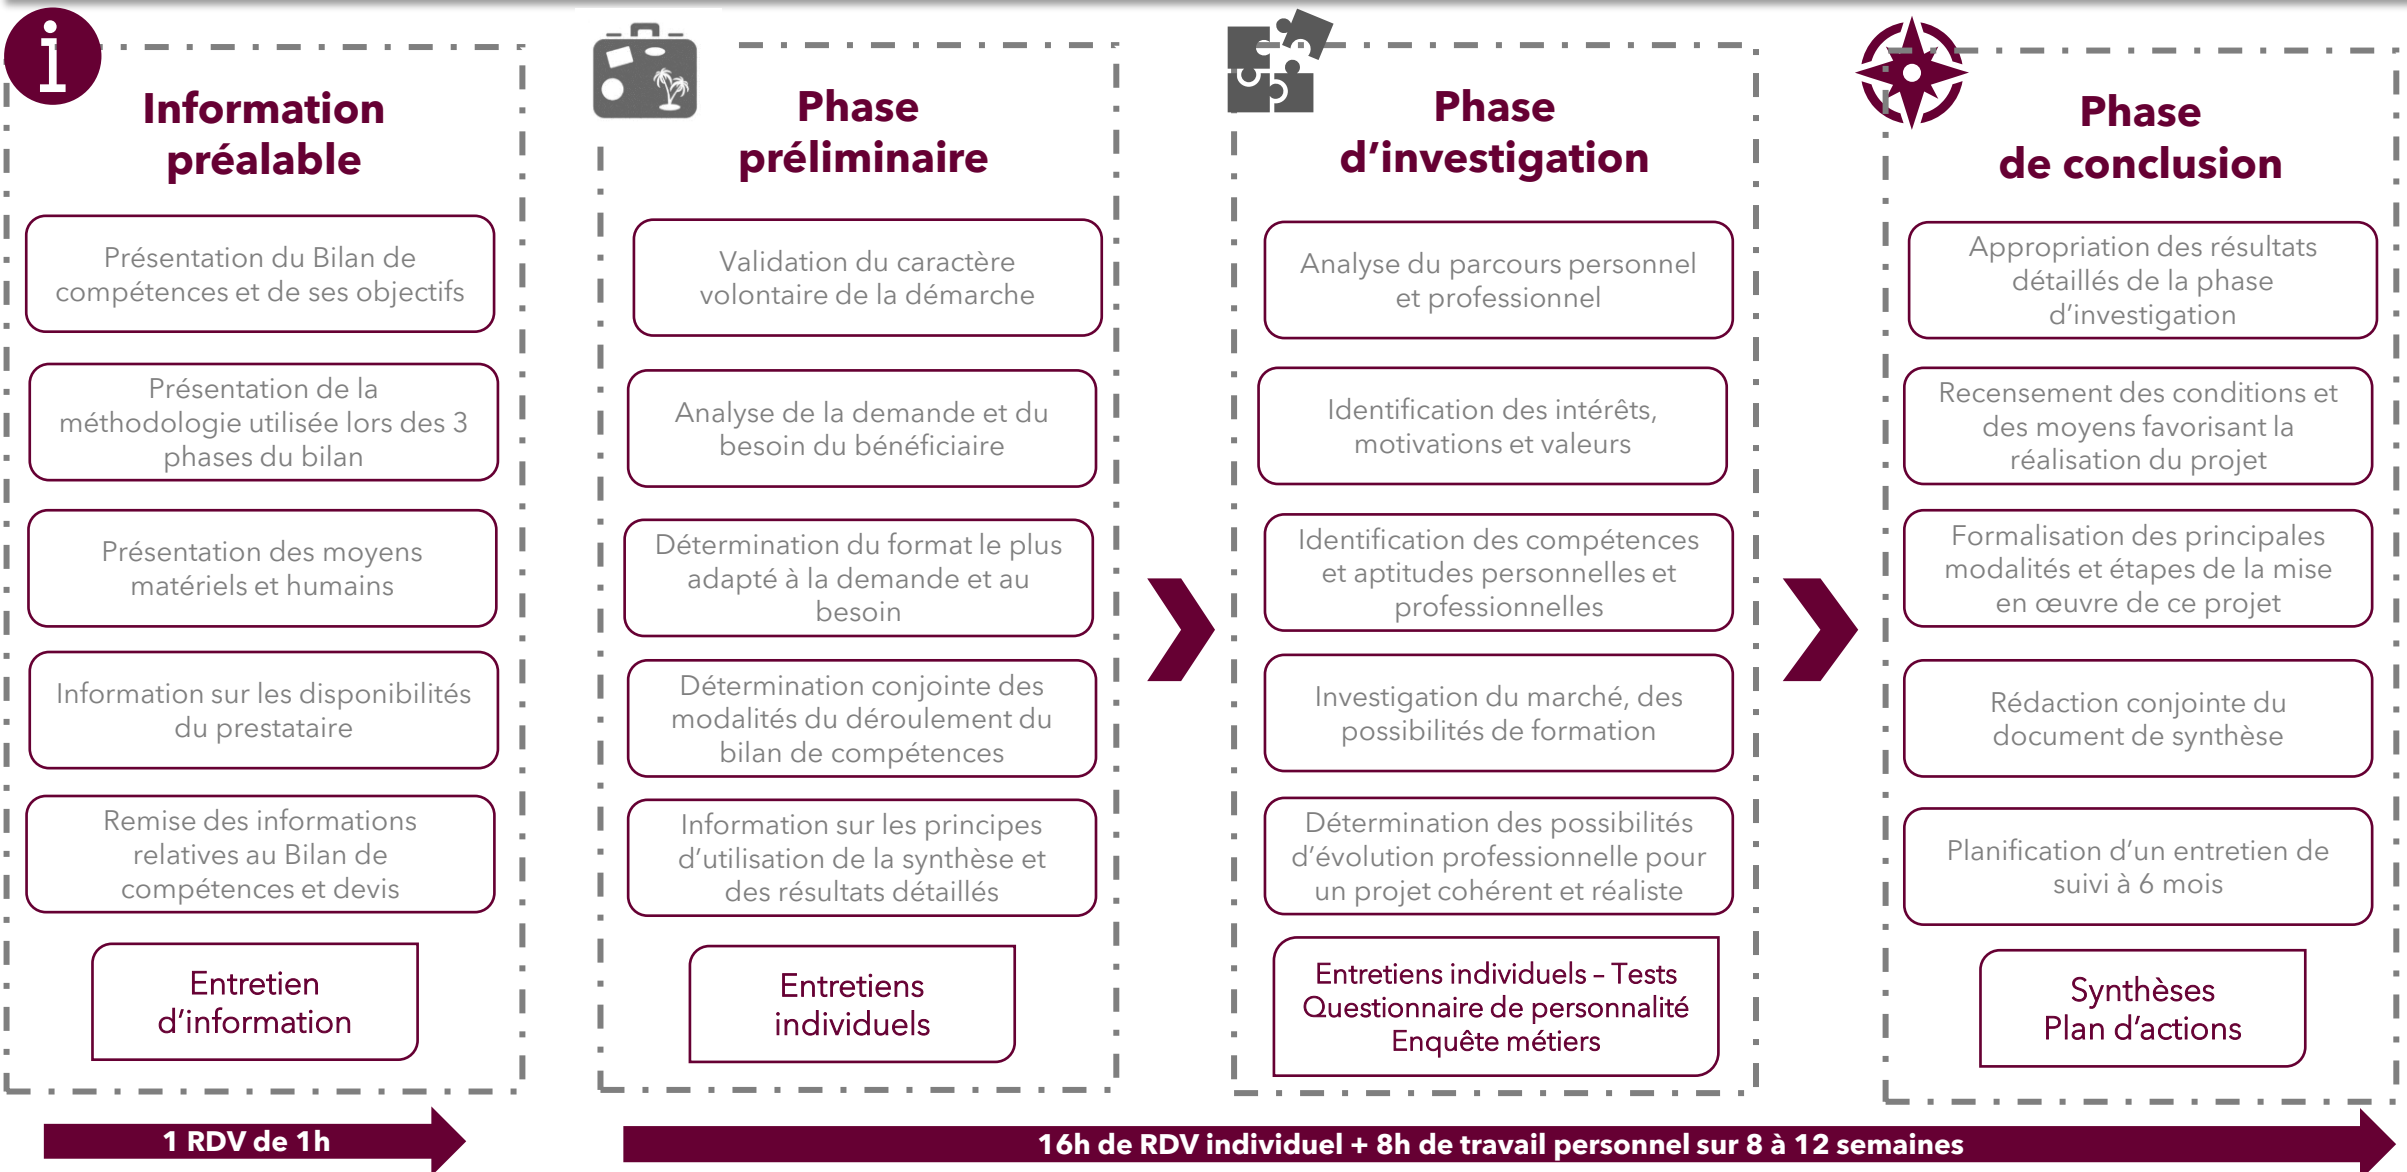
Information préalable

Présentation du Bilan de compétences et de ses objectifs

Présentation de la méthodologie utilisée lors des 3 phases du bilan

Présentation des moyens matériels et humains

Information sur les disponibilités du prestataire

Remise des informations relatives au Bilan de compétences et devis

Entretien d'information

Phase préliminaire

Validation du caractère volontaire de la démarche

Analyse de la demande et du besoin du bénéficiaire

Détermination du format le plus adapté à la demande et au besoin

Détermination conjointe des modalités du déroulement du bilan de compétences

Information sur les principes d'utilisation de la synthèse et des résultats détaillés

Entretiens individuels

Phase d'investigation

Analyse du parcours personnel et professionnel

Identification des intérêts, motivations et valeurs

Identification des compétences et aptitudes personnelles et professionnelles

Investigation du marché, des possibilités de formation

Détermination des possibilités d'évolution professionnelle pour un projet cohérent et réaliste

Entretiens individuels – Tests
Questionnaire de personnalité
Enquête métiers

Phase de conclusion

Appropriation des résultats détaillés de la phase d'investigation

Recensement des conditions et des moyens favorisant la réalisation du projet

Formalisation des principales modalités et étapes de la mise en œuvre de ce projet

Rédaction conjointe du document de synthèse

Planification d'un entretien de suivi à 6 mois

Synthèses
Plan d'actions

1 RDV de 1h

16h de RDV individuel + 8h de travail personnel sur 8 à 12 semaines